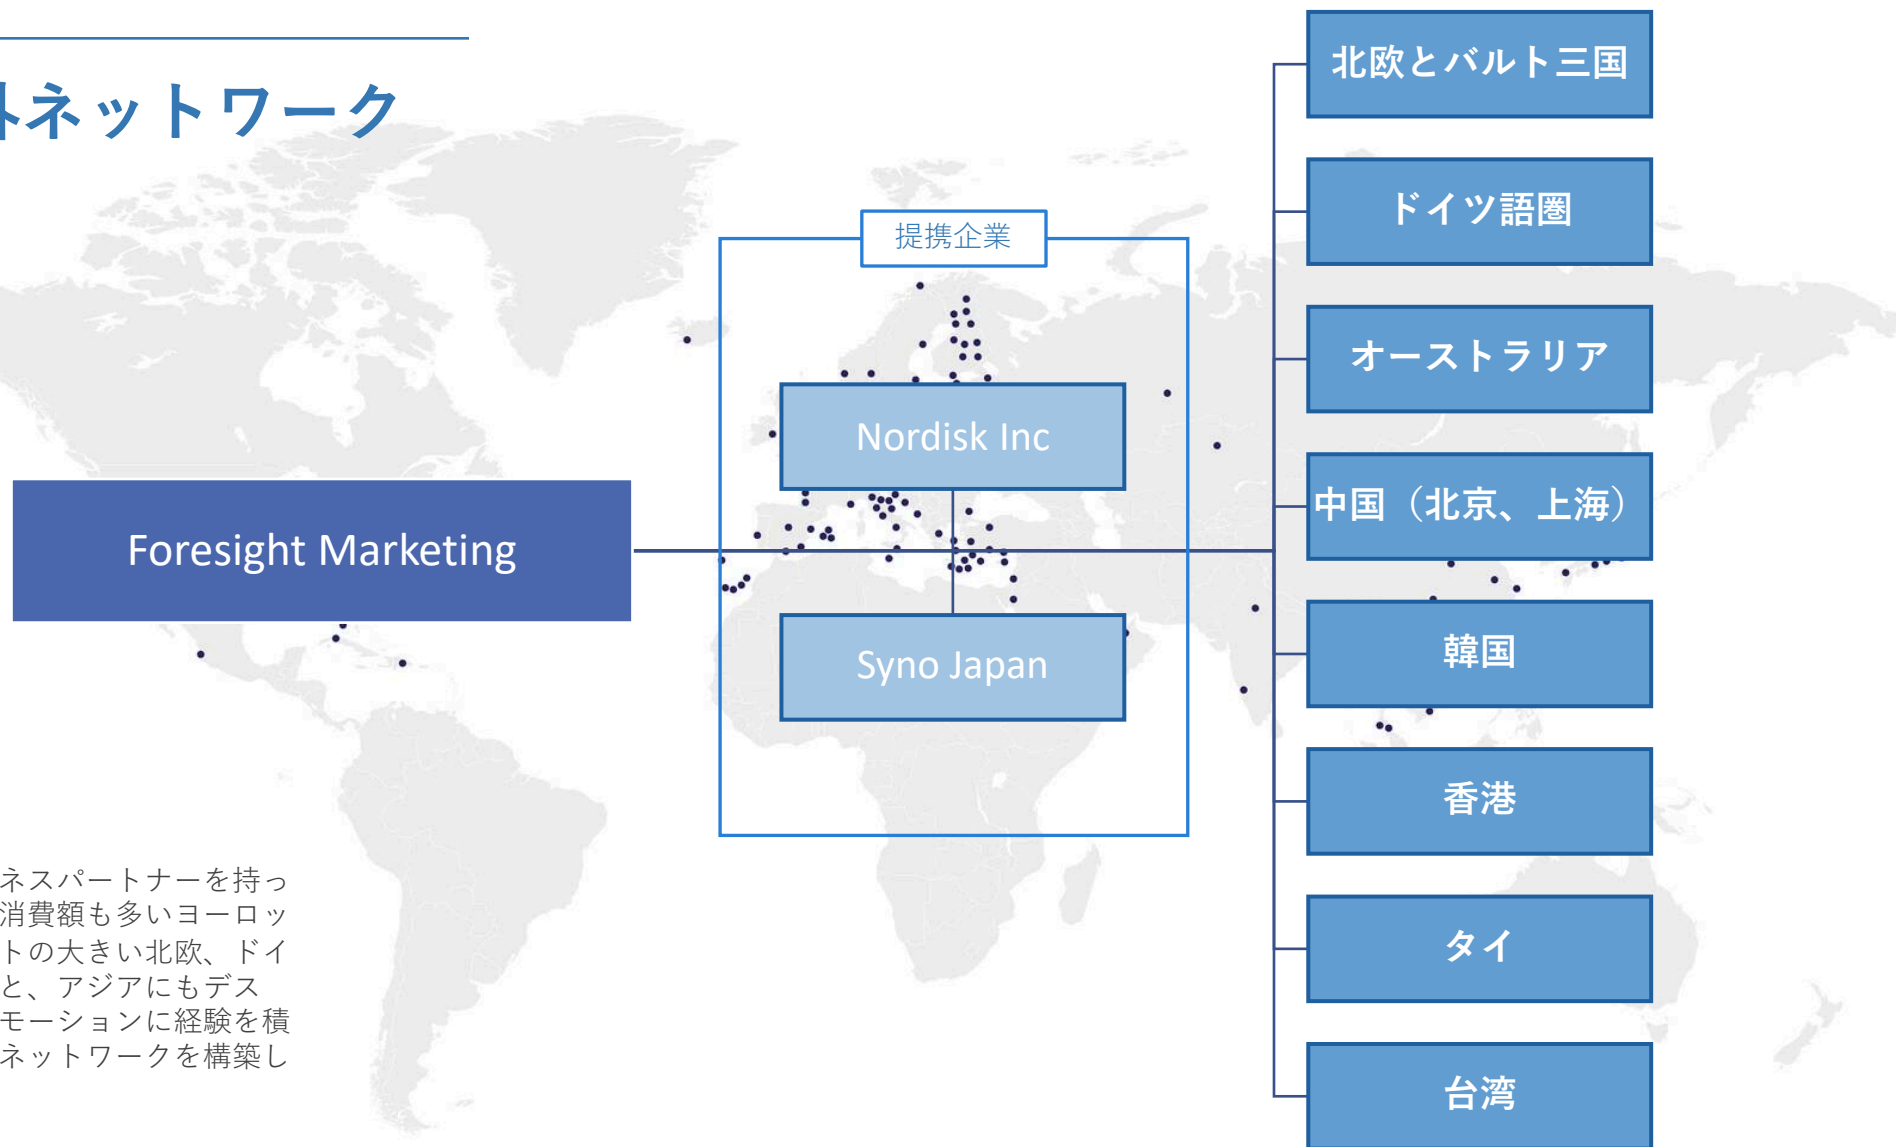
トネットワーク

提携企業

Nordisk Inc

Foresight Marketing

Syno Japan

北欧とバルト三国

ドイツ語圏

オーストラリア

中国（北京、上海）

韓国

香港

タイ

台湾

ネスパートナーを持っ
消費額も多いヨーロッ
トの大きい北欧、ドイ
と、アジアにもデス
モーションに経験を積
ネットワークを構築し